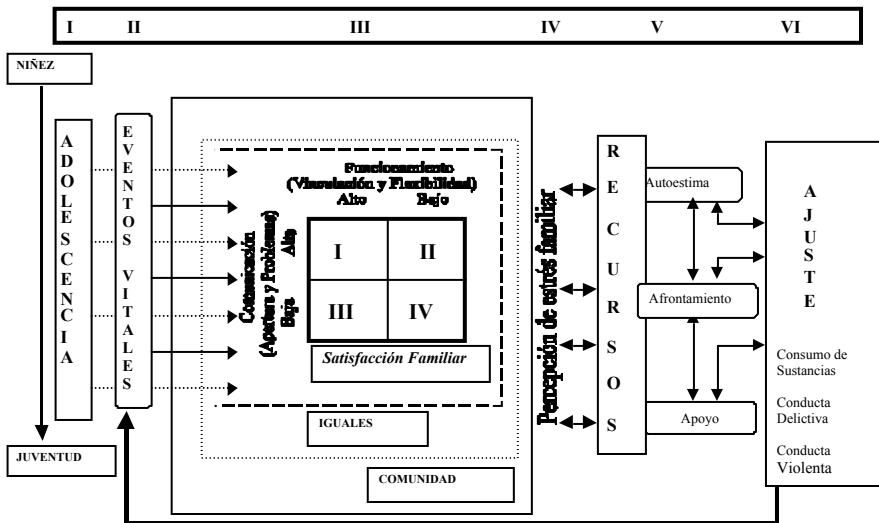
I II III IV V VI

NIÑEZ

ADOLESCENCIA

EVENTOS VITALES

Funcionamiento (Vinculación y Flexibilidad)
Alto Bajo

Comunicación (Apertura y Problemas)
Alta Baja

| I | II |
|---|---|
| III | IV |

Satisfacción Familiar

IGUALES

COMUNIDAD

Percepción de estrés familiar

RECURSOS

Autoestima

Afrontamiento

Apoyo

AJUSTE

Consumo de Sustancias

Conducta Delictiva

Conducta Violenta

JUVENTUD